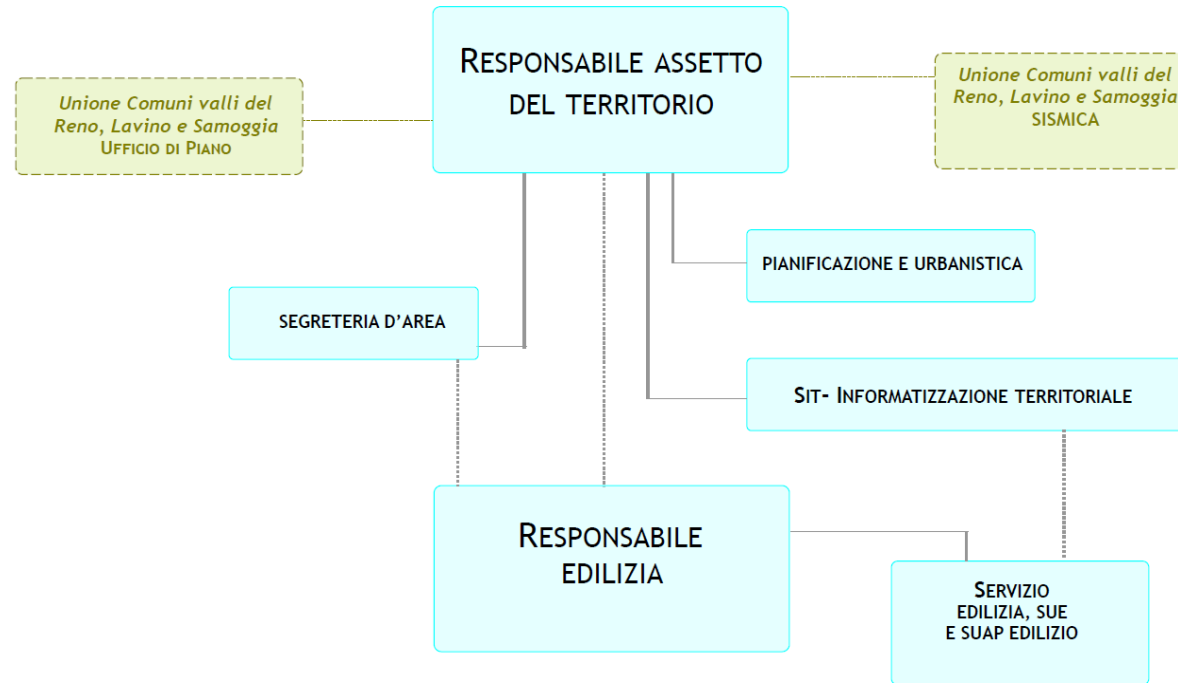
Unione Comuni valli del Reno, Lavino e Samoggia
UFFICIO DI PIANO

RESPONSABILE ASSETTO DEL TERRITORIO

Unione Comuni valli del Reno, Lavino e Samoggia
SISMICA

PIANIFICAZIONE E URBANISTICA

SEGRETERIA D'AREA

SIT- INFORMATIZZAZIONE TERRITORIALE

RESPONSABILE EDILIZIA

SERVIZIO EDILIZIA, SUE E SUAP EDILIZIO